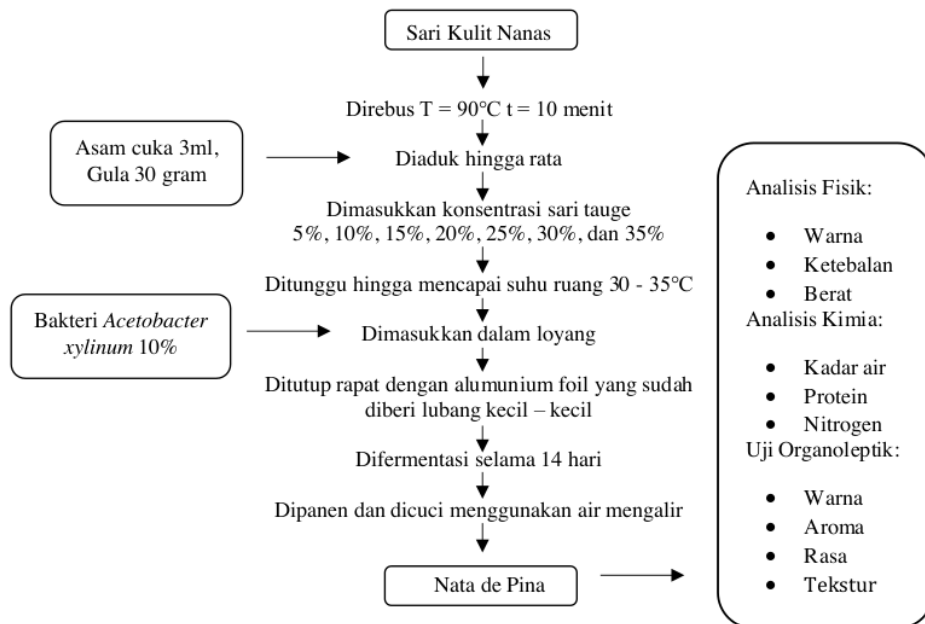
Sari Kulit Nanas

Direbus T = 90°C t = 10 menit

Asam cuka 3ml, Gula 30 gram

Diaduk hingga rata

Dimasukkan konsentrasi sari tauge 5%, 10%, 15%, 20%, 25%, 30%, dan 35%

Ditunggu hingga mencapai suhu ruang 30 - 35°C

Bakteri *Acetobacter xylinum* 10%

Dimasukkan dalam loyang

Ditutup rapat dengan alumunium foil yang sudah diberi lubang kecil – kecil

Difermentasi selama 14 hari

Dipanen dan dicuci menggunakan air mengalir

Nata de Pina

Analisis Fisik:
- Warna
- Ketebalan
- Berat

Analisis Kimia:
- Kadar air
- Protein
- Nitrogen

Uji Organoleptik:
- Warna
- Aroma
- Rasa
- Tekstur